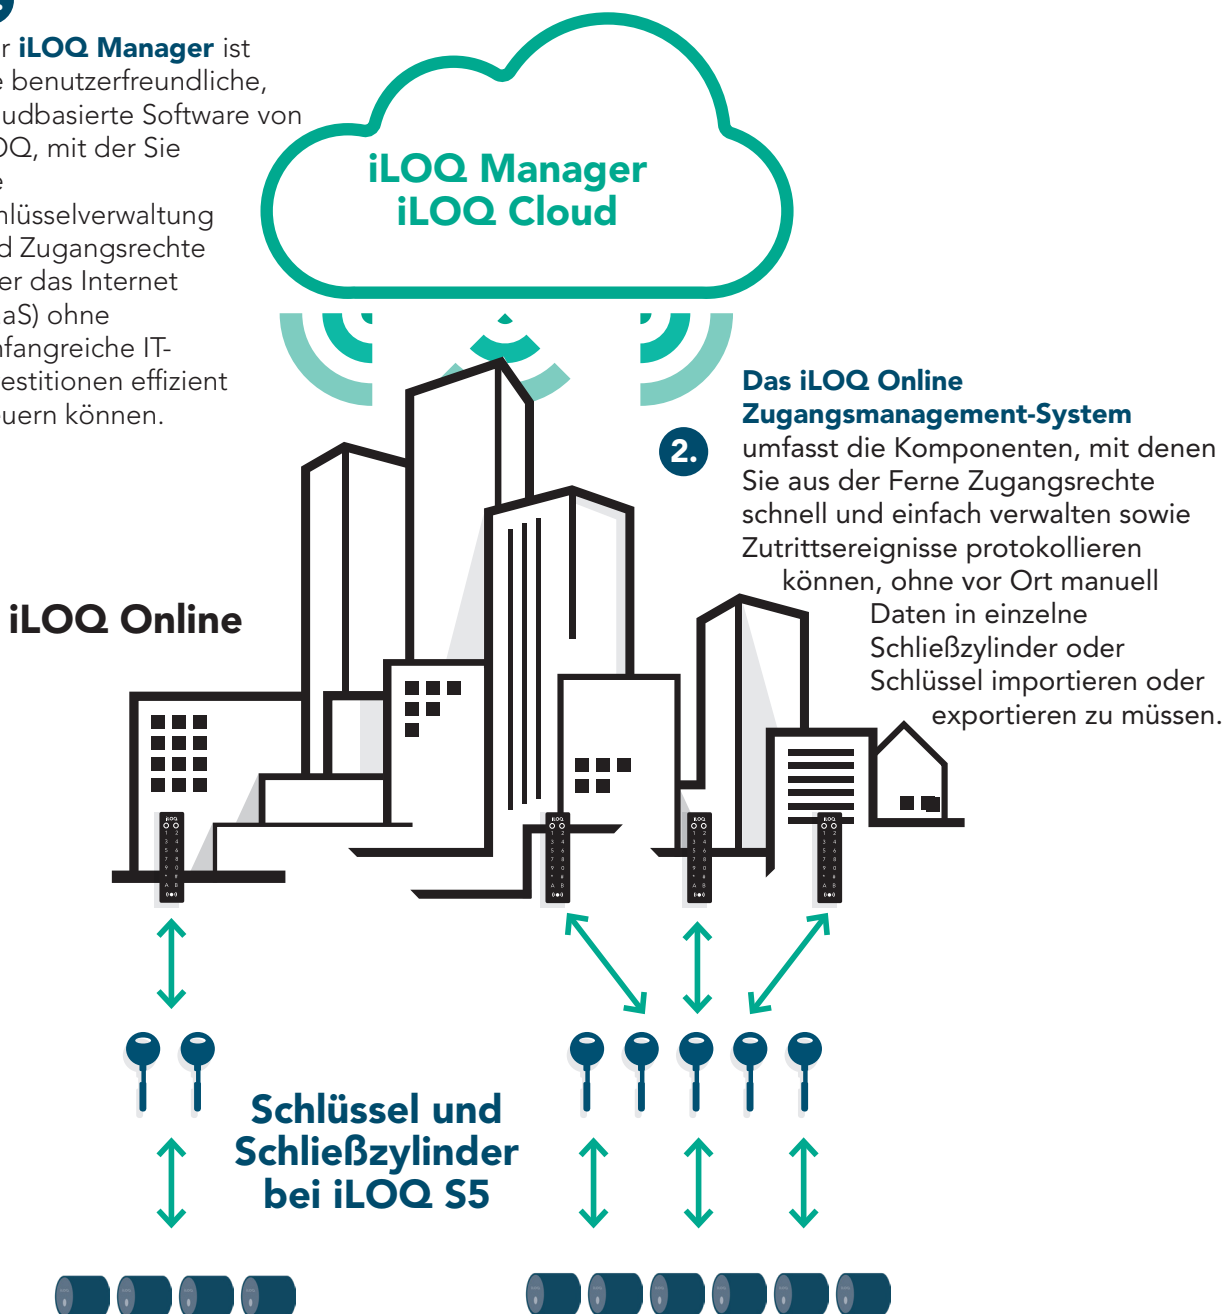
r **iLOQ Manager** ist e benutzerfreundliche, udbasierte Software von OQ, mit der Sie e hlüsselverwaltung d Zugangsrechte er das Internet aS) ohne nfangreiche IT-estitionen effizient uern können.

iLOQ Manager
iLOQ Cloud

Das iLOQ Online Zugangsmanagement-System

2.

umfasst die Komponenten, mit denen Sie aus der Ferne Zugangsrechte schnell und einfach verwalten sowie Zutrittsereignisse protokollieren können, ohne vor Ort manuell Daten in einzelne Schließzylinder oder Schlüssel importieren oder exportieren zu müssen.

iLOQ Online

Schlüssel und Schließzylinder bei iLOQ S5